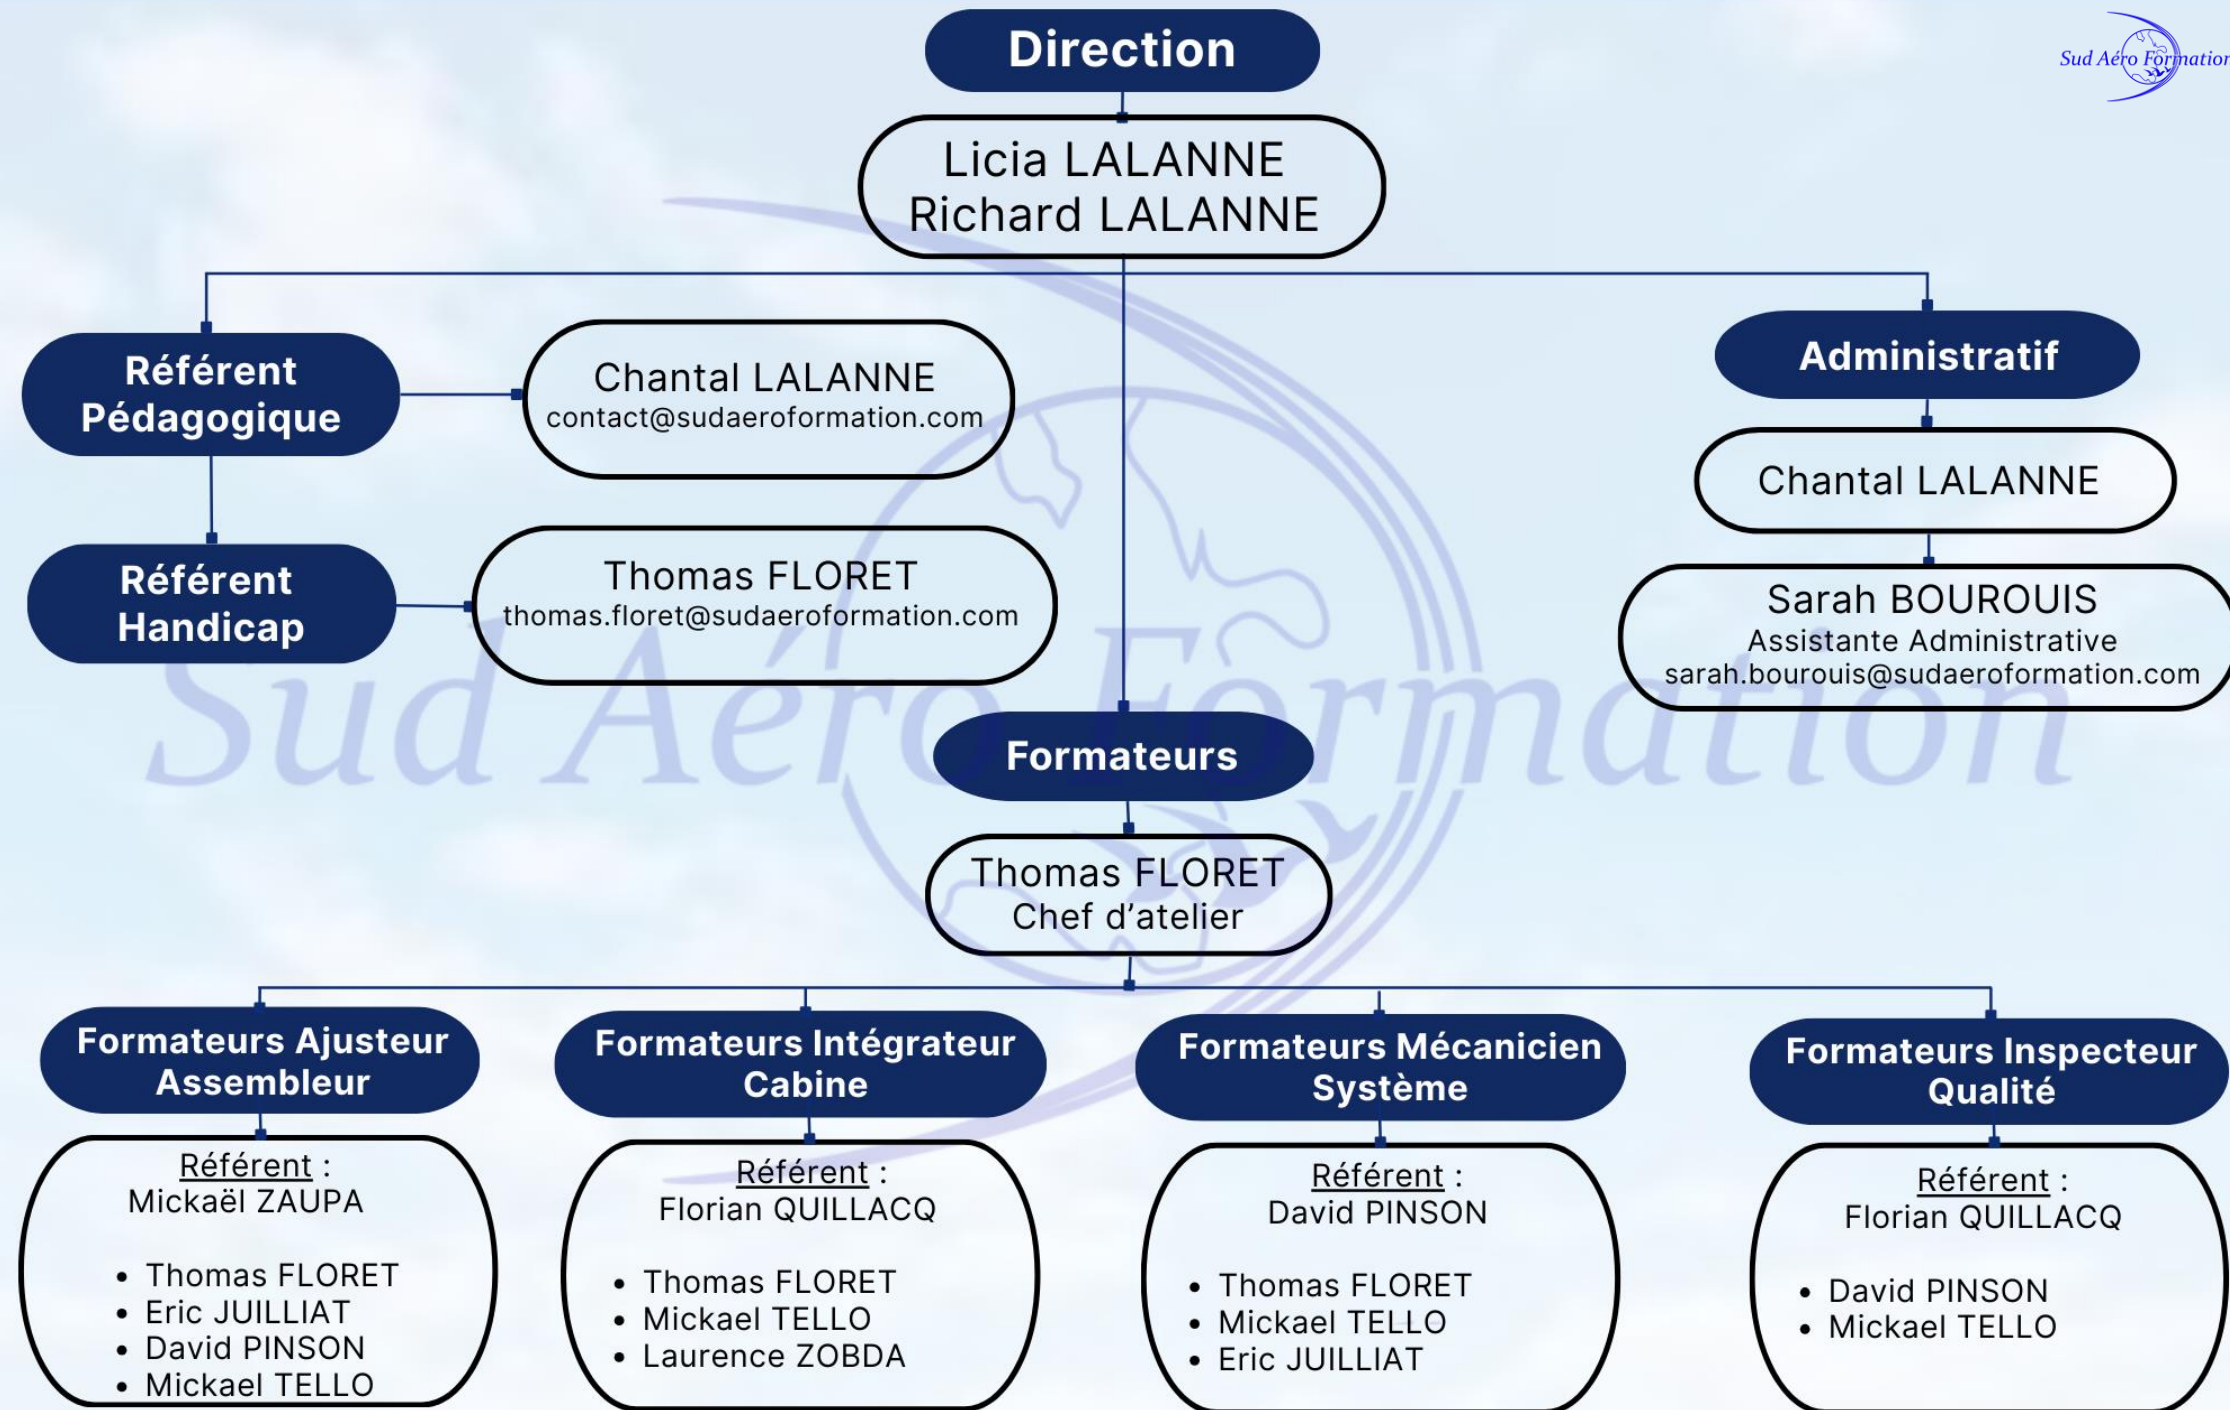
Sud Aéro Formation

Direction

Licia LALANNE
Richard LALANNE

Référent Pédagogique

Chantal LALANNE
contact@sudaeroformation.com

Référent Handicap

Thomas FLORET
thomas.floret@sudaeroformation.com

Administratif

Chantal LALANNE

Sarah BOUROUIS
Assistante Administrative
sarah.bourouis@sudaeroformation.com

Sud Aéro Formation

Formateurs

Thomas FLORET
Chef d'atelier

Formateurs Ajusteur Assembleur

Référent :
Mickaël ZAUPA

- Thomas FLORET
- Eric JUILLIAT
- David PINSON
- Mickael TELLO

Formateurs Intégrateur Cabine

Référent :
Florian QUILLACQ

- Thomas FLORET
- Mickael TELLO
- Laurence ZOBDA

Formateurs Mécanicien Système

Référent :
David PINSON

- Thomas FLORET
- Mickael TELLO
- Eric JUILLIAT

Formateurs Inspecteur Qualité

Référent :
Florian QUILLACQ

- David PINSON
- Mickael TELLO